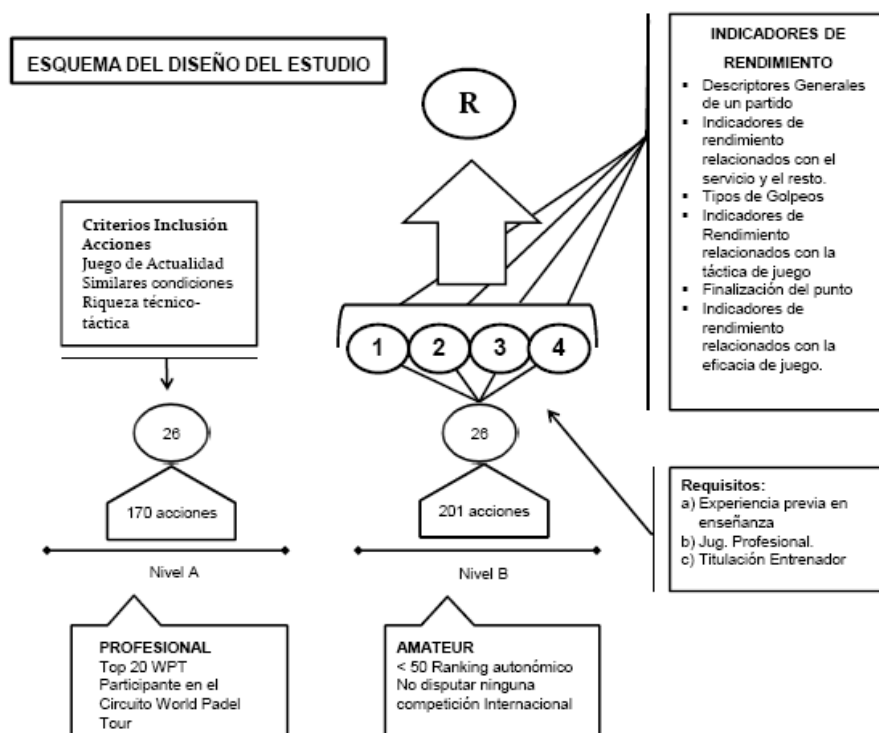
ESQUEMA DEL DISEÑO DEL ESTUDIO

R

INDICADORES DE RENDIMIENTO

- Descriptores Generales de un partido
- Indicadores de rendimiento relacionados con el servicio y el resto.
- Tipos de Golpeos
- Indicadores de Rendimiento relacionados con la táctica de juego
- Finalización del punto
- Indicadores de rendimiento relacionados con la eficacia de juego.

Criterios Inclusión Acciones
Juego de Actualidad
Similares condiciones
Riqueza técnico-táctica

1 2 3 4

26

26

170 acciones

201 acciones

Requisitos:
a) Experiencia previa en enseñanza
b) Jug. Profesional.
c) Titulación Entrenador

Nivel A

Nivel B

PROFESIONAL
Top 20 WPT
Participante en el Circuito World Padel Tour

AMATEUR
< 50 Ranking autonómico
No disputar ninguna competición Internacional